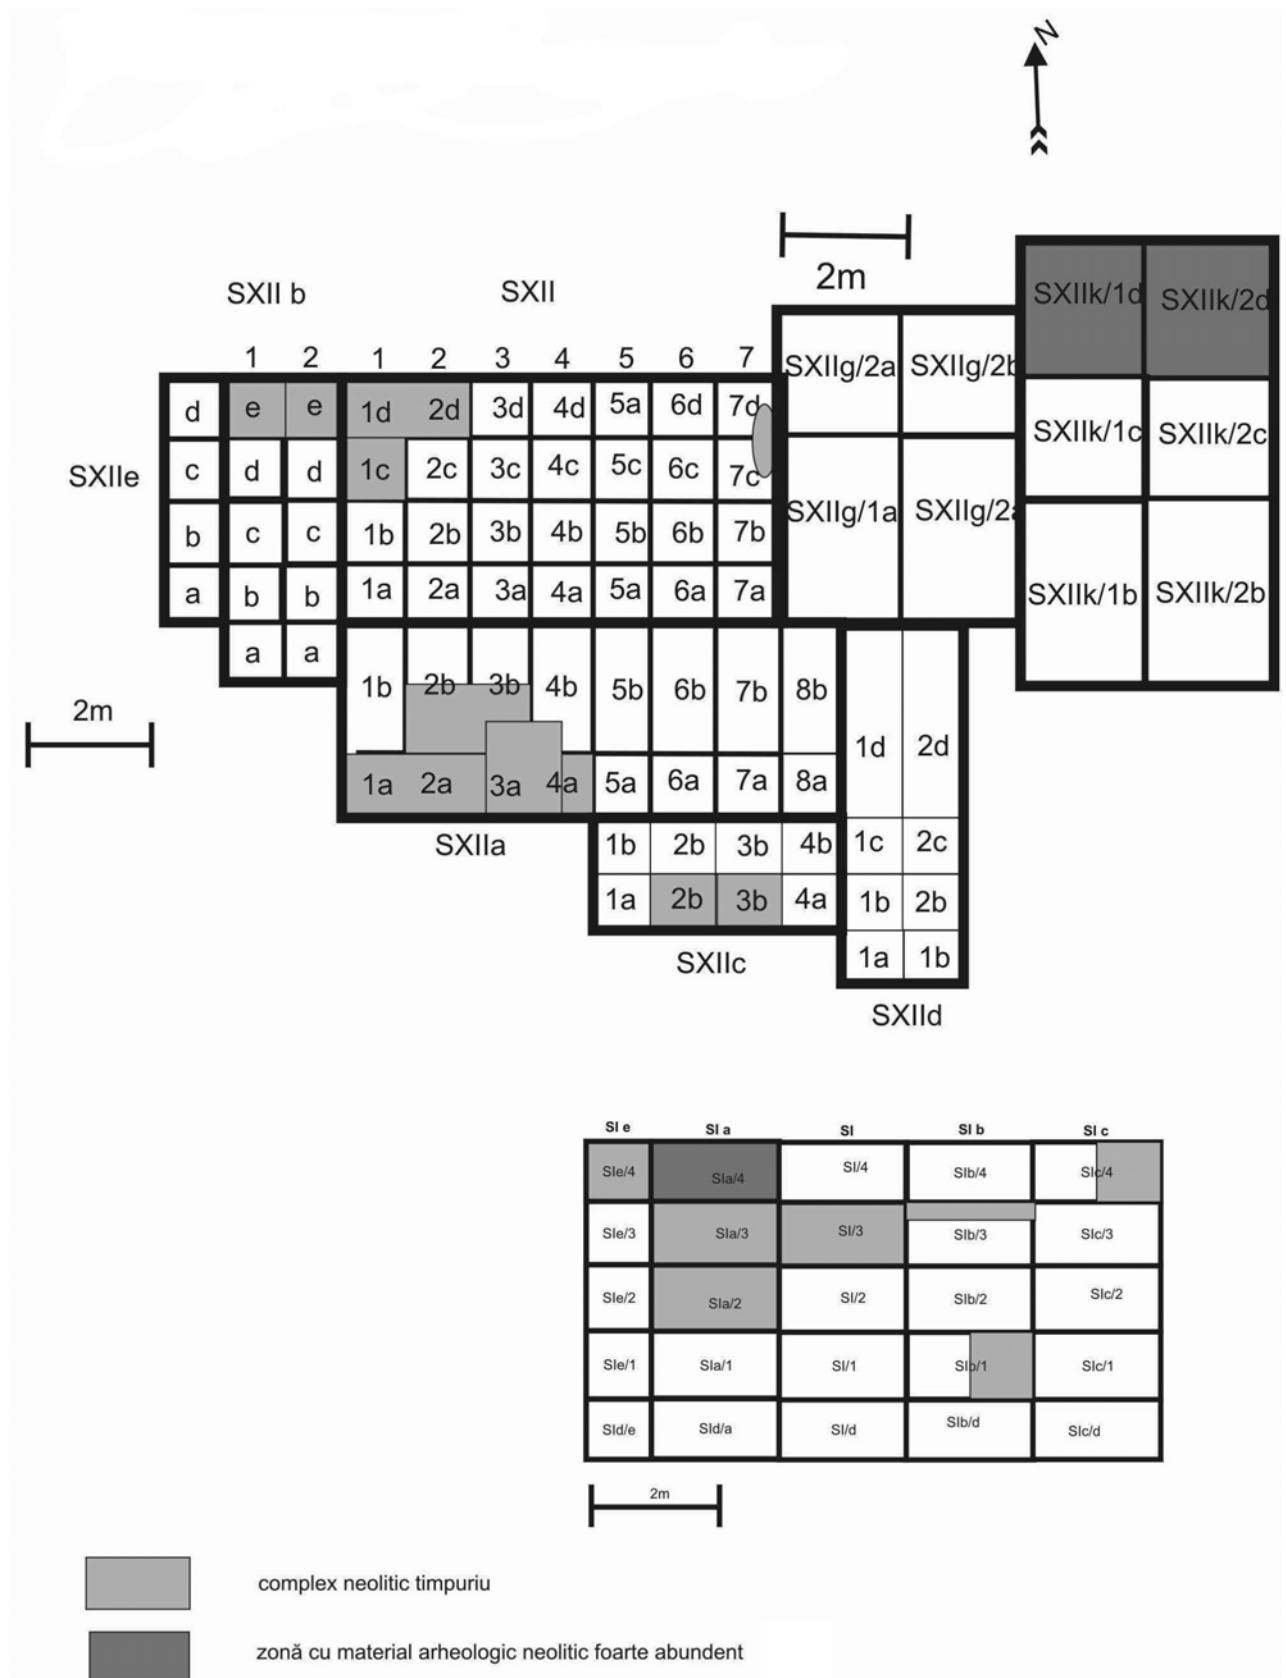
N

2m

SXII b

SXII

1 2 1 2 3 4 5 6 7

| d | e | e | 1d | 2d | 3d | 4d | 5a | 6d | 7d |
|---|---|---|---|---|---|---|---|---|---|
| c | d | d | 1c | 2c | 3c | 4c | 5c | 6c | 7c |
| b | c | c | 1b | 2b | 3b | 4b | 5b | 6b | 7b |
| a | b | b | 1a | 2a | 3a | 4a | 5a | 6a | 7a |
| | a | a | | | | | | | |

SXIIe

SXIIg/2a SXIIg/2b
SXIIg/1a SXIIg/2a

SXIIk/1d SXIIk/2d
SXIIk/1c SXIIk/2c
SXIIk/1b SXIIk/2b

2m

| 1b | 2b | 3b | 4b | 5b | 6b | 7b | 8b |
|---|---|---|---|---|---|---|---|
| 1a | 2a | 3a | 4a | 5a | 6a | 7a | 8a |

SXIIa

| 1b | 2b | 3b | 4b |
|---|---|---|---|
| 1a | 2b | 3b | 4a |

SXIIc

| 1d | 2d |
|---|---|
| 1c | 2c |
| 1b | 2b |
| 1a | 1b |

SXIId

| SI e | SI a | SI | SI b | SI c |
|---|---|---|---|---|
| SIe/4 | SIa/4 | SI/4 | SIb/4 | SIc/4 |
| SIe/3 | SIa/3 | SI/3 | SIb/3 | SIc/3 |
| SIe/2 | SIa/2 | SI/2 | SIb/2 | SIc/2 |
| SIe/1 | SIa/1 | SI/1 | SIb/1 | SIc/1 |
| SId/e | SId/a | SI/d | SIb/d | SIc/d |

2m

complex neolitic timpuriu

zonă cu material arheologic neolitic foarte abundent